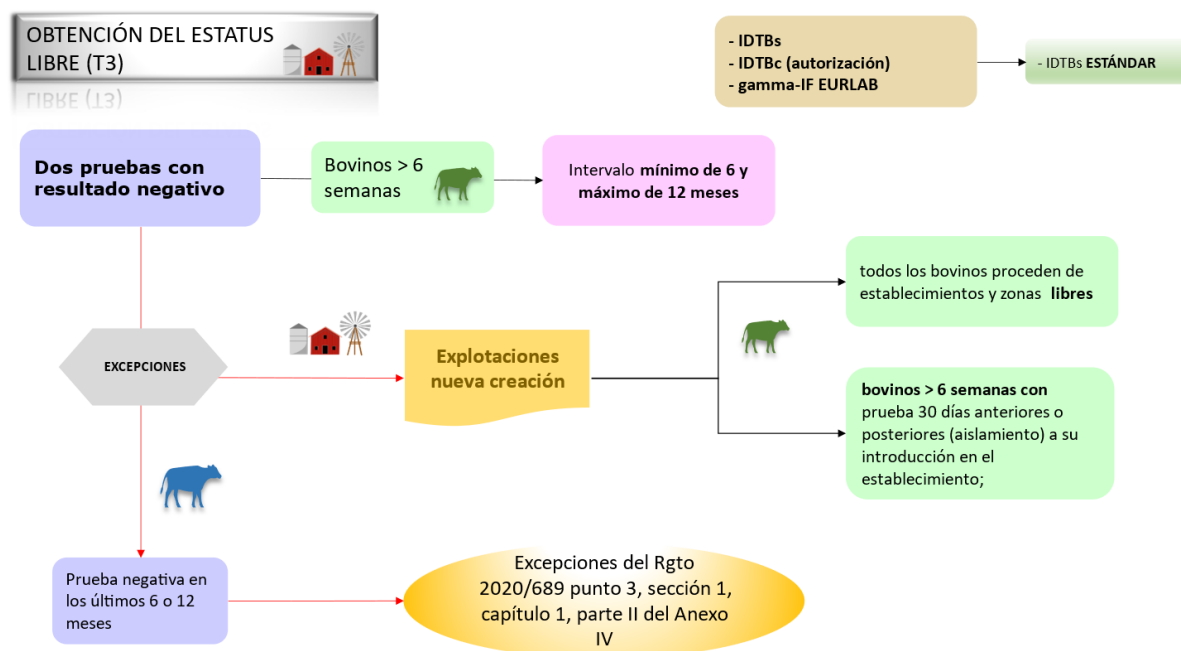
OBTENCIÓN DEL ESTATUS LIBRE (T3)

LIBRE (T3)

- IDTBs
- IDTBc (autorización)
- gamma-IF EURLAB

- IDTBs ESTÁNDAR

Dos pruebas con resultado negativo

Bovinos > 6 semanas

Intervalo mínimo de 6 y máximo de 12 meses

todos los bovinos proceden de establecimientos y zonas libres

EXCEPCIONES

Explotaciones nueva creación

bovinos > 6 semanas con prueba 30 días anteriores o posteriores (aislamiento) a su introducción en el establecimiento;

Prueba negativa en los últimos 6 o 12 meses

Excepciones del Rgto 2020/689 punto 3, sección 1, capítulo 1, parte II del Anexo IV